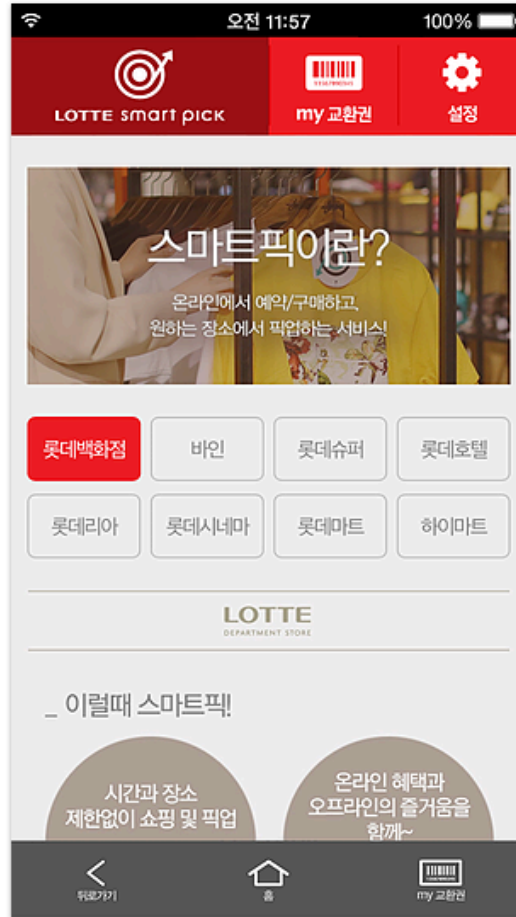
오전 11:57
100%

LOTTE smart pick
my 교환권
설정

스마트픽이란?
온라인에서 예약/구매하고,
원하는 장소에서 픽업하는 서비스!

롯데백화점
바인
롯데슈퍼
롯데호텔
롯데리아
롯데시네마
롯데마트
하이마트

LOTTE
DEPARTMENT STORE

_ 이럴때 스마트픽!

시간과 장소
제한없이 쇼핑 및 픽업

온라인 혜택과
오프라인의 즐거움을
함께~

뒤로가기
홈
my 교환권